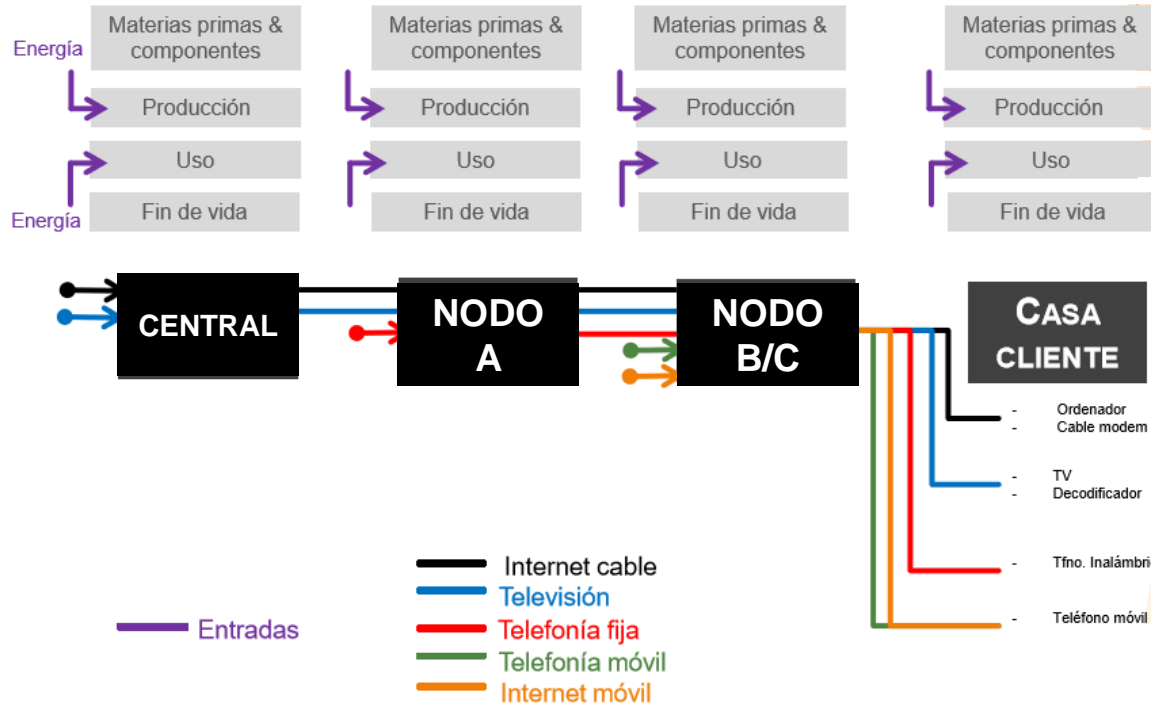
Energía

Materias primas & componentes

Producción

Uso

Energía

Fin de vida

Materias primas & componentes

Producción

Uso

Fin de vida

Materias primas & componentes

Producción

Uso

Fin de vida

Materias primas & componentes

Producción

Uso

Fin de vida

CENTRAL

NODO A

NODO B/C

CASA CLIENTE

- Ordenador
- Cable modem

- TV
- Decodificador

- Tfno. Inalámbri

- Teléfono móvil

Entradas

Internet cable
Televisión
Telefonía fija
Telefonía móvil
Internet móvil